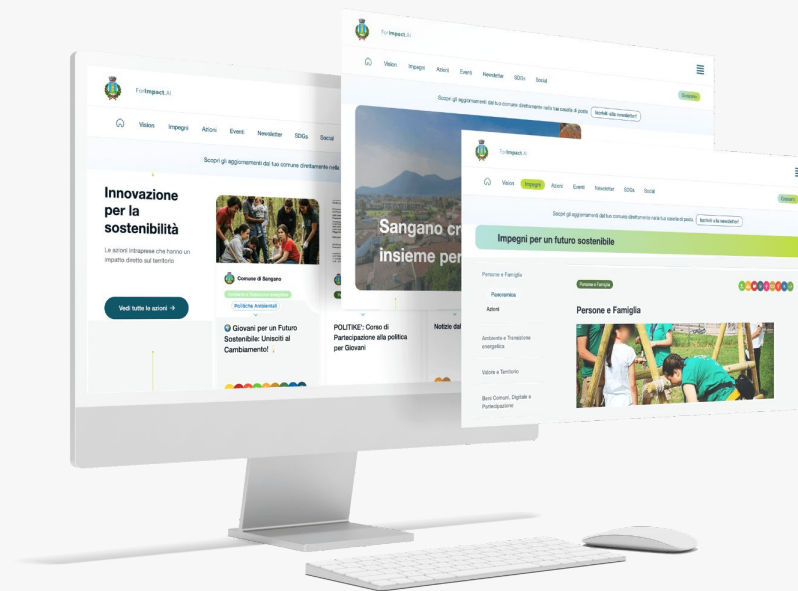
ForImpact.AI

Vision Impegni Azioni Eventi Newsletter SDGs Social

Scopri gli aggiornamenti del tuo comune direttamente nella

Innovazione per la sostenibilità

Le azioni intraprese che hanno un impatto diretto sul territorio

Vedi tutte le azioni →

Comune di Sangano

Politiche Ambientali

🌍 Giovani per un Futuro Sostenibile: Unisciti al Cambiamento! 🌱

POLITIKE': Corso di Partecipazione alla politica per Giovani

Notizie dal

ForImpact.AI

Vision Impegni Azioni Eventi Newsletter SDGs Social

Scopri gli aggiornamenti del tuo comune direttamente nella tua casella di posta Iscriviti alla newsletter!

Sangano cr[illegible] insieme per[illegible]

ForImpact.AI

Vision Impegni Azioni Eventi Newsletter SDGs Social

Scopri gli aggiornamenti del tuo comune direttamente nella tua casella di posta Iscriviti alla newsletter!

Impegni per un futuro sostenibile

Persone e Famiglia

Panoramica

Azioni

Ambiente e Transizione energetica

Valore e Territorio

Beni Comuni, Digitale e Partecipazione

Persone e Famiglia

Persone e Famiglia